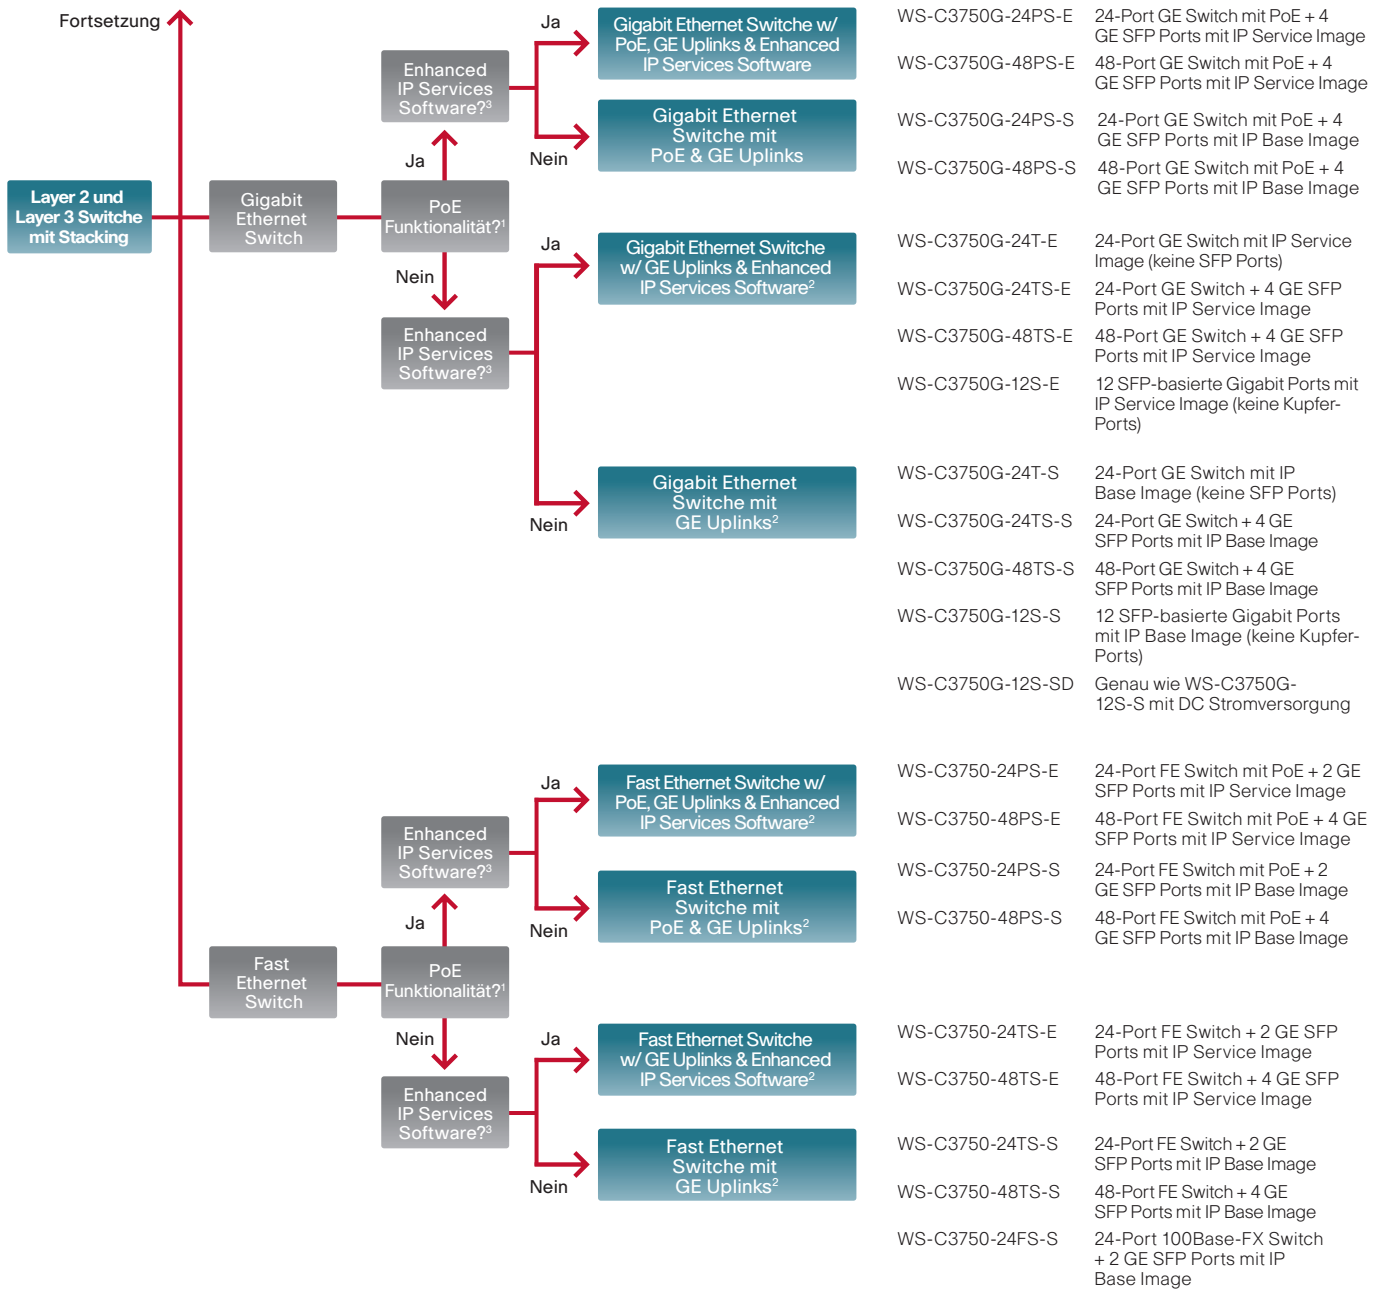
Fortsetzung

Layer 2 und Layer 3 Switche mit Stacking

Gigabit Ethernet Switch

PoE Funktionalität?$^1$

Ja

Enhanced IP Services Software?$^3$

Ja

Gigabit Ethernet Switche w/ PoE, GE Uplinks & Enhanced IP Services Software

WS-C3750G-24PS-E 24-Port GE Switch mit PoE + 4 GE SFP Ports mit IP Service Image

WS-C3750G-48PS-E 48-Port GE Switch mit PoE + 4 GE SFP Ports mit IP Service Image

Nein

Gigabit Ethernet Switche mit PoE & GE Uplinks

WS-C3750G-24PS-S 24-Port GE Switch mit PoE + 4 GE SFP Ports mit IP Base Image

WS-C3750G-48PS-S 48-Port GE Switch mit PoE + 4 GE SFP Ports mit IP Base Image

Nein

Enhanced IP Services Software?$^3$

Ja

Gigabit Ethernet Switche w/ GE Uplinks & Enhanced IP Services Software$^2$

WS-C3750G-24T-E 24-Port GE Switch mit IP Service Image (keine SFP Ports)

WS-C3750G-24TS-E 24-Port GE Switch + 4 GE SFP Ports mit IP Service Image

WS-C3750G-48TS-E 48-Port GE Switch + 4 GE SFP Ports mit IP Service Image

WS-C3750G-12S-E 12 SFP-basierte Gigabit Ports mit IP Service Image (keine Kupfer-Ports)

Nein

Gigabit Ethernet Switche mit GE Uplinks$^2$

WS-C3750G-24T-S 24-Port GE Switch mit IP Base Image (keine SFP Ports)

WS-C3750G-24TS-S 24-Port GE Switch + 4 GE SFP Ports mit IP Base Image

WS-C3750G-48TS-S 48-Port GE Switch + 4 GE SFP Ports mit IP Base Image

WS-C3750G-12S-S 12 SFP-basierte Gigabit Ports mit IP Base Image (keine Kupfer-Ports)

WS-C3750G-12S-SD Genau wie WS-C3750G-12S-S mit DC Stromversorgung

Fast Ethernet Switch

PoE Funktionalität?$^1$

Ja

Enhanced IP Services Software?$^3$

Ja

Fast Ethernet Switche w/ PoE, GE Uplinks & Enhanced IP Services Software$^2$

WS-C3750-24PS-E 24-Port FE Switch mit PoE + 2 GE SFP Ports mit IP Service Image

WS-C3750-48PS-E 48-Port FE Switch mit PoE + 4 GE SFP Ports mit IP Service Image

Nein

Fast Ethernet Switche mit PoE & GE Uplinks$^2$

WS-C3750-24PS-S 24-Port FE Switch mit PoE + 2 GE SFP Ports mit IP Base Image

WS-C3750-48PS-S 48-Port FE Switch mit PoE + 4 GE SFP Ports mit IP Base Image

Nein

Enhanced IP Services Software?$^3$

Ja

Fast Ethernet Switche w/ GE Uplinks & Enhanced IP Services Software$^2$

WS-C3750-24TS-E 24-Port FE Switch + 2 GE SFP Ports mit IP Service Image

WS-C3750-48TS-E 48-Port FE Switch + 4 GE SFP Ports mit IP Service Image

Nein

Fast Ethernet Switche mit GE Uplinks$^2$

WS-C3750-24TS-S 24-Port FE Switch + 2 GE SFP Ports mit IP Base Image

WS-C3750-48TS-S 48-Port FE Switch + 4 GE SFP Ports mit IP Base Image

WS-C3750-24FS-S 24-Port 100Base-FX Switch + 2 GE SFP Ports mit IP Base Image